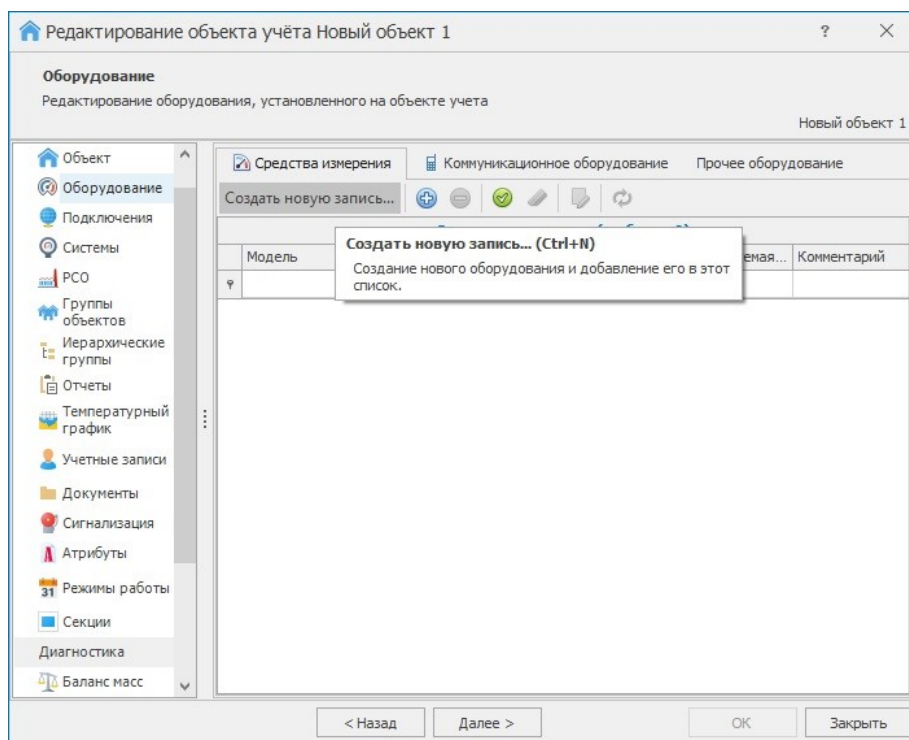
Редактирование объекта учёта Новый объект 1

?

Оборудование

Редактирование оборудования, установленного на объекте учета

Новый объект 1

Объект
Оборудование
Подключения
Системы
РСО
Группы объектов
Иерархические группы
Отчеты
Температурный график
Учетные записи
Документы
Сигнализация
Атрибуты
31 Режимы работы
Секции
Диагностика
Баланс масс

Средства измерения
Коммуникационное оборудование
Прочее оборудование

Создать новую запись...

| Модель | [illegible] | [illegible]емая... | Комментарий |
|---|---|---|---|
| | | | |

Создать новую запись... (Ctrl+N)

Создание нового оборудования и добавление его в этот список.

< Назад
Далее >
OK
Закрыть